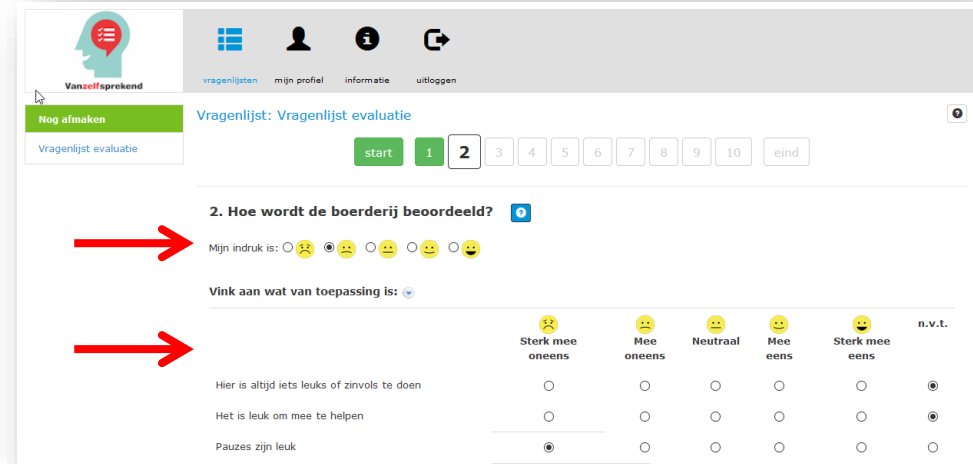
Vanzelfsprekend

vragenlijsten mijn profiel informatie uitloggen

Nog afmaken

Vragenlijst evaluatie

Vragenlijst: Vragenlijst evaluatie

start 1 2 3 4 5 6 7 8 9 10 eind

2. Hoe wordt de boerderij beoordeeld?

Mijn indruk is:

Vink aan wat van toepassing is:

| | Sterk mee oneens | Mee oneens | Neutraal | Mee eens | Sterk mee eens | n.v.t. |
|---|---|---|---|---|---|---|
| Hier is altijd iets leuks of zinvols te doen | ○ | ○ | ○ | ○ | ○ | ◉ |
| Het is leuk om mee te helpen | ○ | ○ | ○ | ○ | ○ | ◉ |
| Pauzes zijn leuk | ◉ | ○ | ○ | ○ | ○ | ○ |